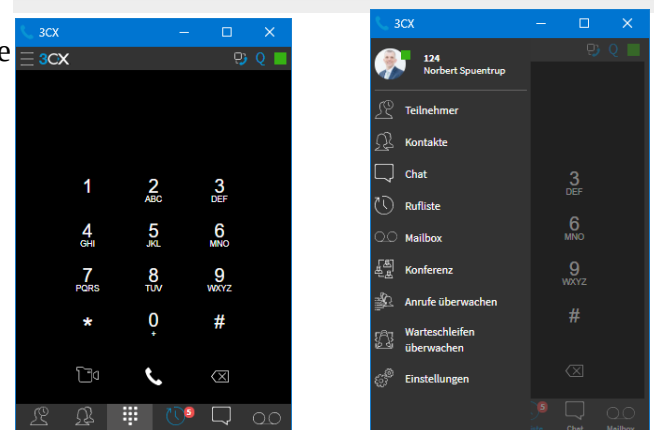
e

3CX

3CX

1
2 ABC
3 DEF
4 GHI
5 JKL
6 MNO
7 PQRS
8 TUV
9 WXYZ
*
0 +
#

5

3CX

124
Norbert Spuentrup

Teilnehmer
Kontakte
Chat
Rufliste
Mailbox
Konferenz
Anrufe überwachen
Warteschleifen überwachen
Einstellungen

3 DEF
6 MNO
9 WXYZ
#

5
Chat
Mailbox